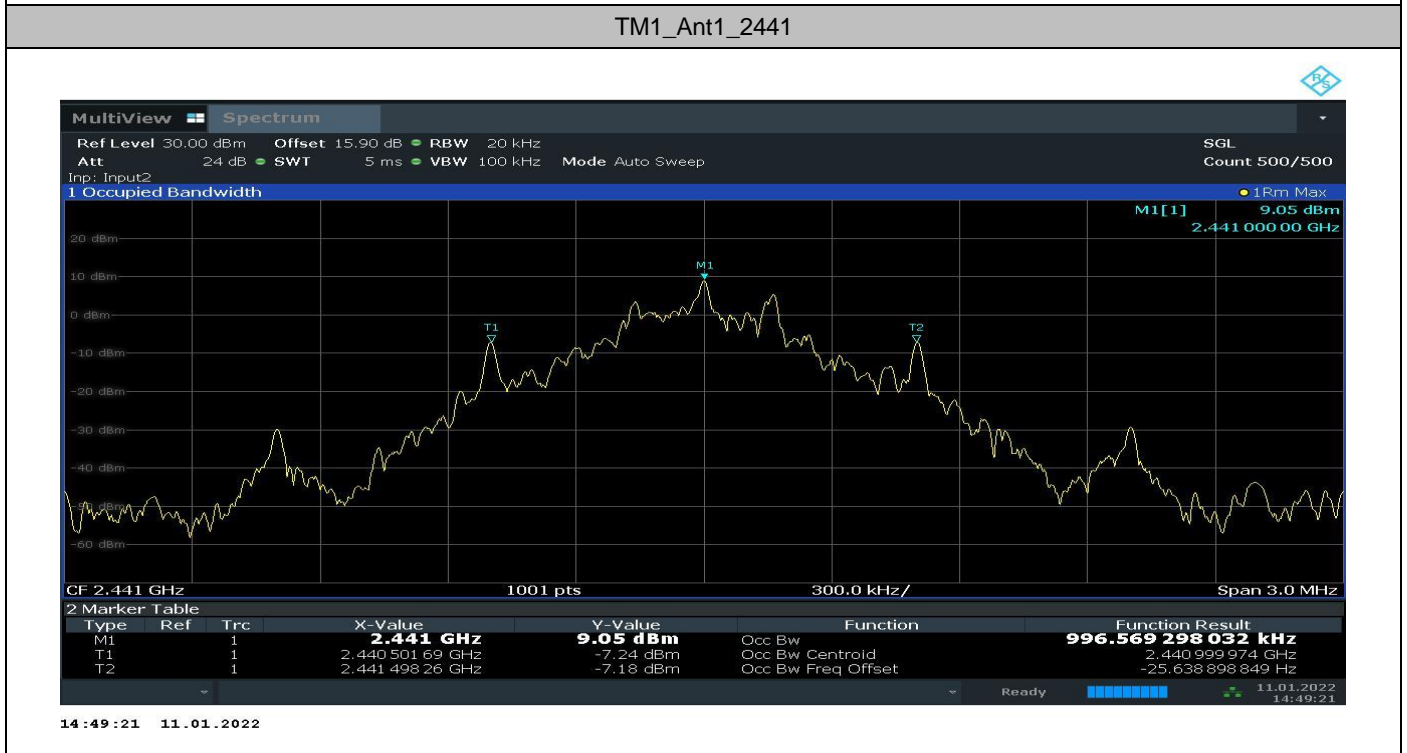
TM1_Ant1_2441

MultiView Spectrum

Ref Level 30.00 dBm Offset 15.90 dB ● RBW 20 kHz
Att 24 dB ● SWT 5 ms ● VBW 100 kHz Mode Auto Sweep
Inp: Input2

SGL
Count 500/500

1 Occupied Bandwidth

●1Rm Max

M1[1] 9.05 dBm
2.441 000 00 GHz

20 dBm
10 dBm
0 dBm
-10 dBm
-20 dBm
-30 dBm
-40 dBm
-50 dBm
-60 dBm

M1
T1
T2

CF 2.441 GHz 1001 pts 300.0 kHz/ Span 3.0 MHz

2 Marker Table

| Type | Ref | Trc | X-Value | Y-Value | Function | Function Result |
|---|---|---|---|---|---|---|
| M1 | | 1 | 2.441 GHz | 9.05 dBm | Occ Bw | 996.569 298 032 kHz |
| T1 | | 1 | 2.440 501 69 GHz | -7.24 dBm | Occ Bw Centroid | 2.440 999 974 GHz |
| T2 | | 1 | 2.441 498 26 GHz | -7.18 dBm | Occ Bw Freq Offset | -25.638 898 849 Hz |

Ready

11.01.2022
14:49:21

14:49:21 11.01.2022